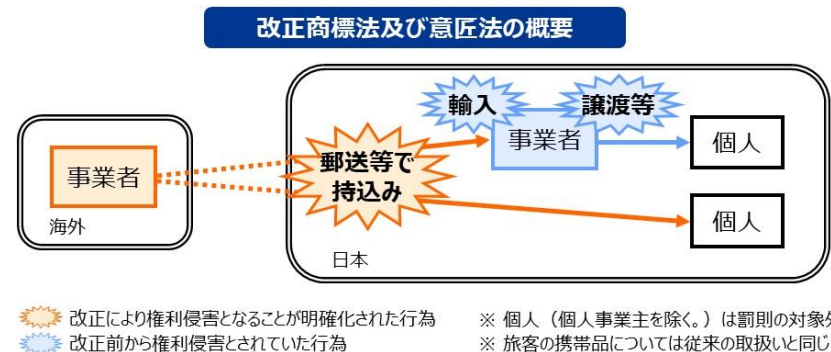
改正商標法及び意匠法の概要

輸入

譲渡等

事業者

個人

事業者

郵送等で持込み

個人

海外

日本

改正により権利侵害となることが明確化された行為

改正前から権利侵害とされていた行為

※ 個人（個人事業主を除く。）は罰則の対象外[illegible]

※ 旅客の携帯品については従来の取扱いと同じ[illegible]